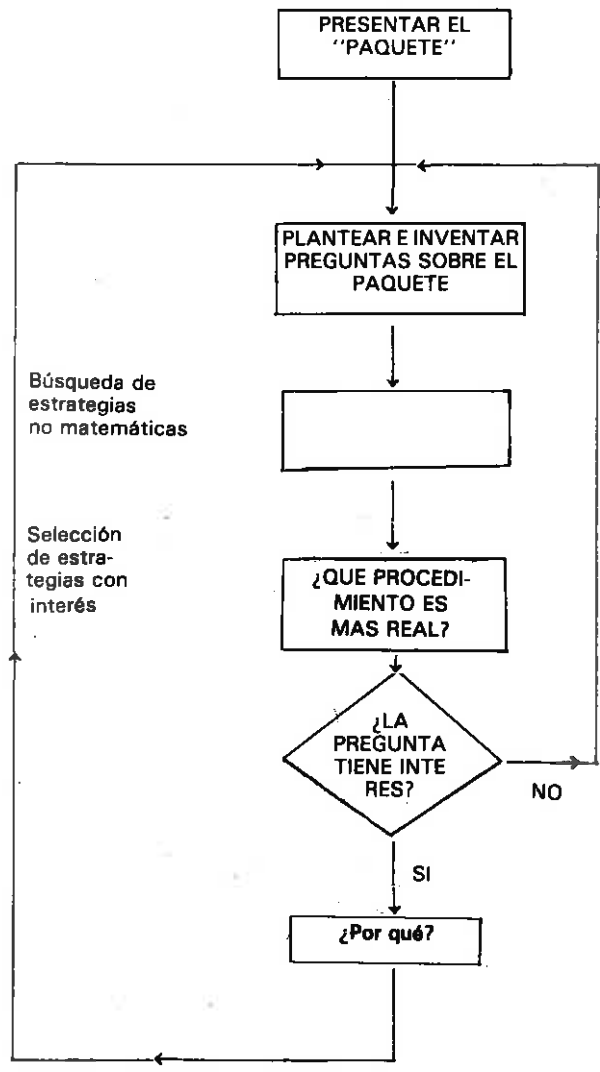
PRESENTAR EL "PAQUETE"

PLANTEAR E INVENTAR PREGUNTAS SOBRE EL PAQUETE

Búsqueda de estrategias no matemáticas

Selección de estrategias con interés

¿QUE PROCEDIMIENTO ES MAS REAL?

¿LA PREGUNTA TIENE INTERES?

NO

SI

¿Por qué?